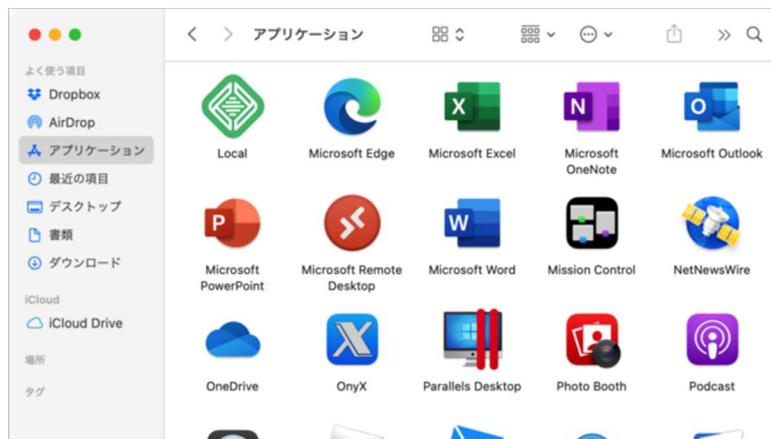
アプリケーション

よく使う項目
Dropbox
AirDrop
アプリケーション
最近の項目
デスクトップ
書類
ダウンロード

iCloud
iCloud Drive

場所

タグ

Local
Microsoft Edge
Microsoft Excel
Microsoft OneNote
Microsoft Outlook
Microsoft PowerPoint
Microsoft Remote Desktop
Microsoft Word
Mission Control
NetNewsWire
OneDrive
OnyX
Parallels Desktop
Photo Booth
Podcast